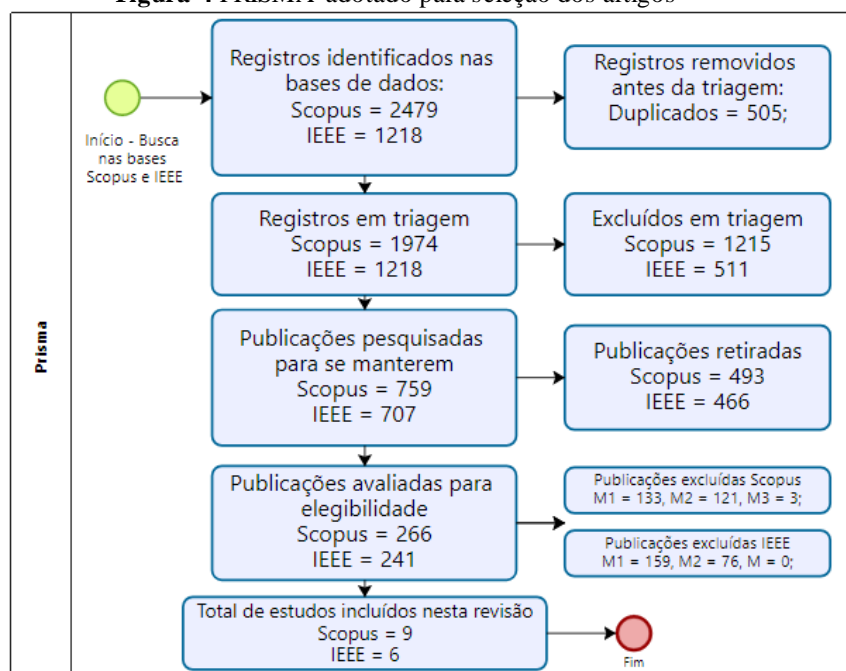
Figura 4 PRISMA adotado para seleção dos artigos

Prisma

Início - Busca nas bases Scopus e IEEE

Registros identificados nas bases de dados:
Scopus = 2479
IEEE = 1218

Registros removidos antes da triagem:
Duplicados = 505;

Registros em triagem
Scopus = 1974
IEEE = 1218

Excluídos em triagem
Scopus = 1215
IEEE = 511

Publicações pesquisadas para se manterem
Scopus = 759
IEEE = 707

Publicações retiradas
Scopus = 493
IEEE = 466

Publicações avaliadas para elegibilidade
Scopus = 266
IEEE = 241

Publicações excluídas Scopus
M1 = 133, M2 = 121, M3 = 3;

Publicações excluídas IEEE
M1 = 159, M2 = 76, M = 0;

Total de estudos incluídos nesta revisão
Scopus = 9
IEEE = 6

Fim